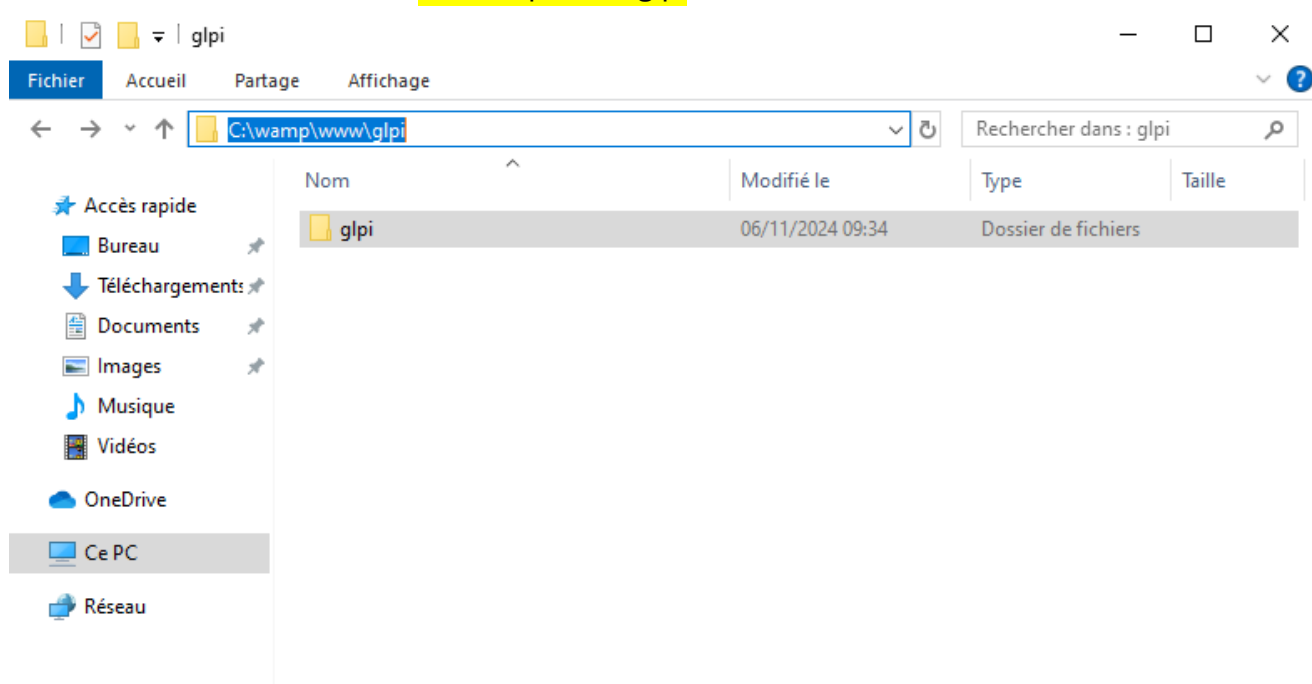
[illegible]

glpi

Fichier Accueil Partage Affichage

C:\wamp\www\glpi

Rechercher dans : glpi

Accès rapide
Bureau
Téléchargements
Documents
Images
Musique
Vidéos
OneDrive
Ce PC
Réseau

| Nom | Modifié le | Type | Taille |
|---|---|---|---|
| glpi | 06/11/2024 09:34 | Dossier de fichiers | |